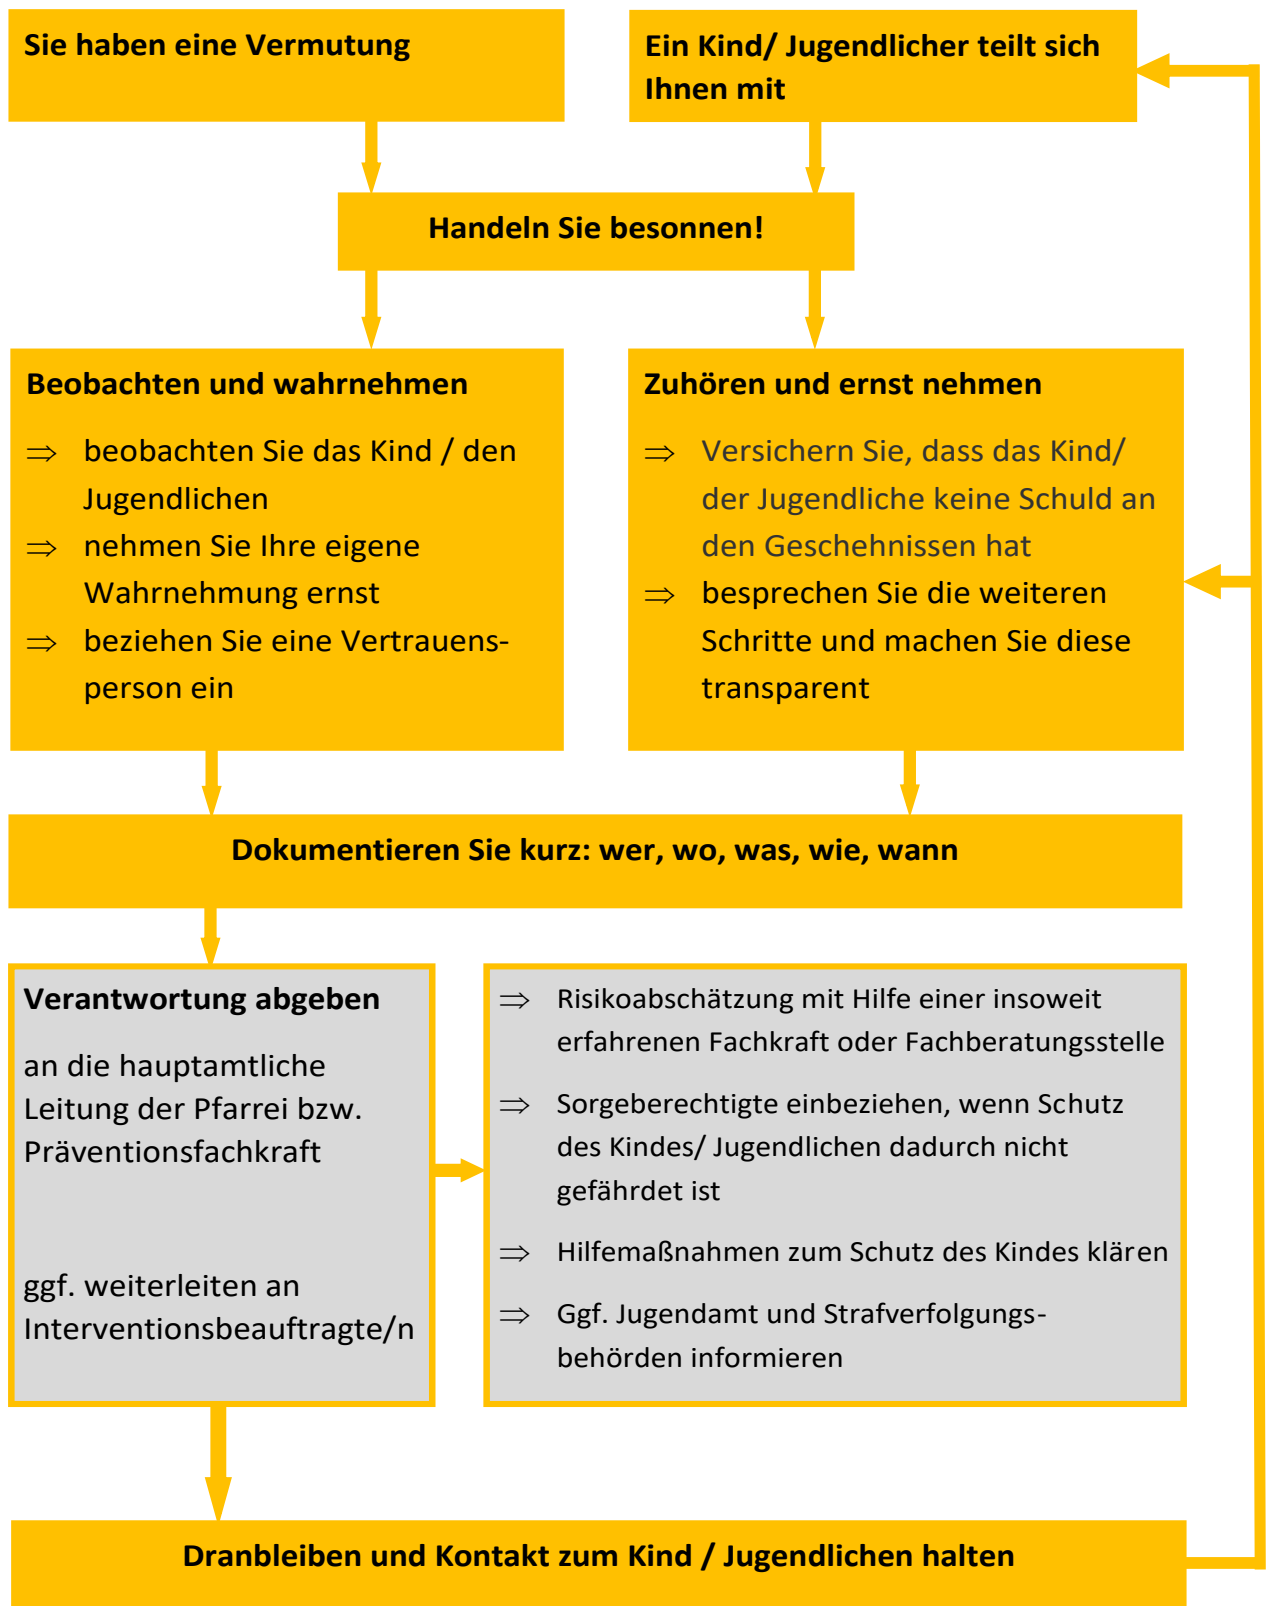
Sie haben eine Vermutung

Ein Kind/ Jugendlicher teilt sich Ihnen mit

Handeln Sie besonnen!

Beobachten und wahrnehmen

$\Rightarrow$ beobachten Sie das Kind / den Jugendlichen

$\Rightarrow$ nehmen Sie Ihre eigene Wahrnehmung ernst

$\Rightarrow$ beziehen Sie eine Vertrauensperson ein

Zuhören und ernst nehmen

$\Rightarrow$ Versichern Sie, dass das Kind/ der Jugendliche keine Schuld an den Geschehnissen hat

$\Rightarrow$ besprechen Sie die weiteren Schritte und machen Sie diese transparent

Dokumentieren Sie kurz: wer, wo, was, wie, wann

Verantwortung abgeben

an die hauptamtliche Leitung der Pfarrei bzw. Präventionsfachkraft

ggf. weiterleiten an Interventionsbeauftragte/n

$\Rightarrow$ Risikoabschätzung mit Hilfe einer insoweit erfahrenen Fachkraft oder Fachberatungsstelle

$\Rightarrow$ Sorgeberechtigte einbeziehen, wenn Schutz des Kindes/ Jugendlichen dadurch nicht gefährdet ist

$\Rightarrow$ Hilfemaßnahmen zum Schutz des Kindes klären

$\Rightarrow$ Ggf. Jugendamt und Strafverfolgungsbehörden informieren

Dranbleiben und Kontakt zum Kind / Jugendlichen halten